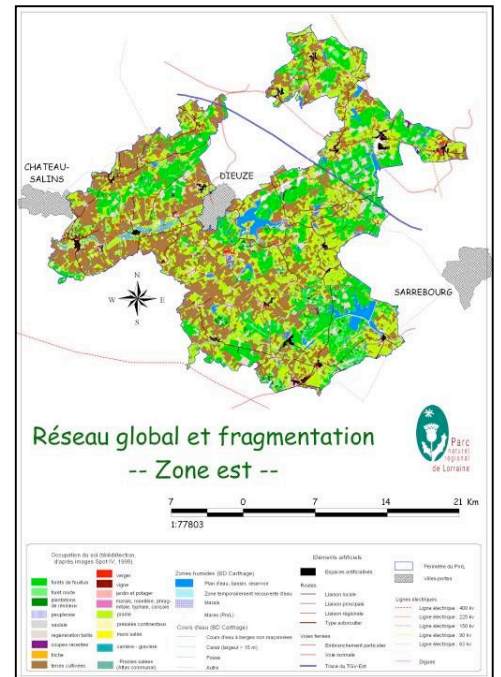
CHATEAU-SALINS

DIEUZE

SARREBOURG

N
W E
S

Réseau global et fragmentation
-- Zone est --

Parc naturel régional de Lorraine

7 0 7 14 21 Km
1:77803

Occupation du sol (Télédétection, d'après images Spot IV, 1999)
forêts de feuillus
forêt mixte
plantations de résineux
peupleraie
saulaie
régénération taillis
coupes récentes
friche
terres cultivées
vergers
vigne
jardin et potager
marais, roselière, phragmitaie, typhaie, cariçaie
prairie
prairies contrastées
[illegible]
carrière - gravière
Prairies salées (Atlas communal)

Zones humides (BD Carthage)
Plan d'eau, bassin, réservoir
Zone temporairement recouverte d'eau
Marais
Mares (Pnrl)
Cours d'eau (BD Carthage)
Cours d'eau à berges non maçonnées
Canal (largeur < 15 m)
Fossé
Autre

Eléments artificiels
Espaces artificiels
Routes
Liaison locale
Liaison principale
Liaison régionale
Type autoroutier
Voies ferrées
Embranchement particulier
Voie normale
Tracé du TGV-Est

Périmètre du Pnrl
Villes-portes

Lignes électriques
Ligne électrique : 400 kv
Ligne électrique : 225 kv
Ligne électrique : 150 kv
Ligne électrique : 90 kv
Ligne électrique : 63 kv
Digues